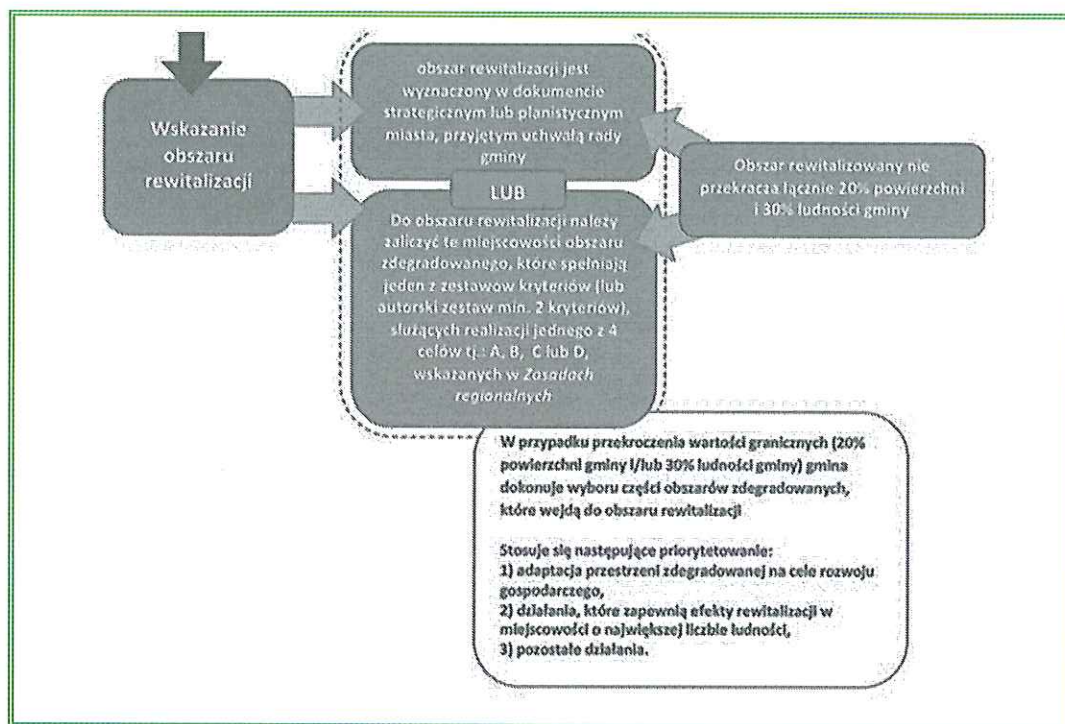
Wskazanie obszaru rewitalizacji

obszar rewitalizacji jest wyznaczony w dokumencie strategicznym lub planistycznym miasta, przyjętym uchwałą rady gminy

LUB

Do obszaru rewitalizacji należy zaliczyć te miejscowości obszaru zdegradowanego, które spełniają jeden z zestawów kryteriów (lub autorski zestaw min. 2 kryteriów), służących realizacji jednego z 4 celów tj.: A, B, C lub D, wskazanych w *Zasadach regionalnych*

Obszar rewitalizowany nie przekracza łącznie 20% powierzchni i 30% ludności gminy

W przypadku przekroczenia wartości granicznych (20% powierzchni gminy i/lub 30% ludności gminy) gmina dokonuje wyboru części obszarów zdegradowanych, które wejdą do obszaru rewitalizacji

Stosuje się następujące priorytetowanie:
1) adaptacja przestrzeni zdegradowanej na cele rozwoju gospodarczego,
2) działania, które zapewnią efekty rewitalizacji w miejscowości o największej liczbie ludności,
3) pozostałe działania.